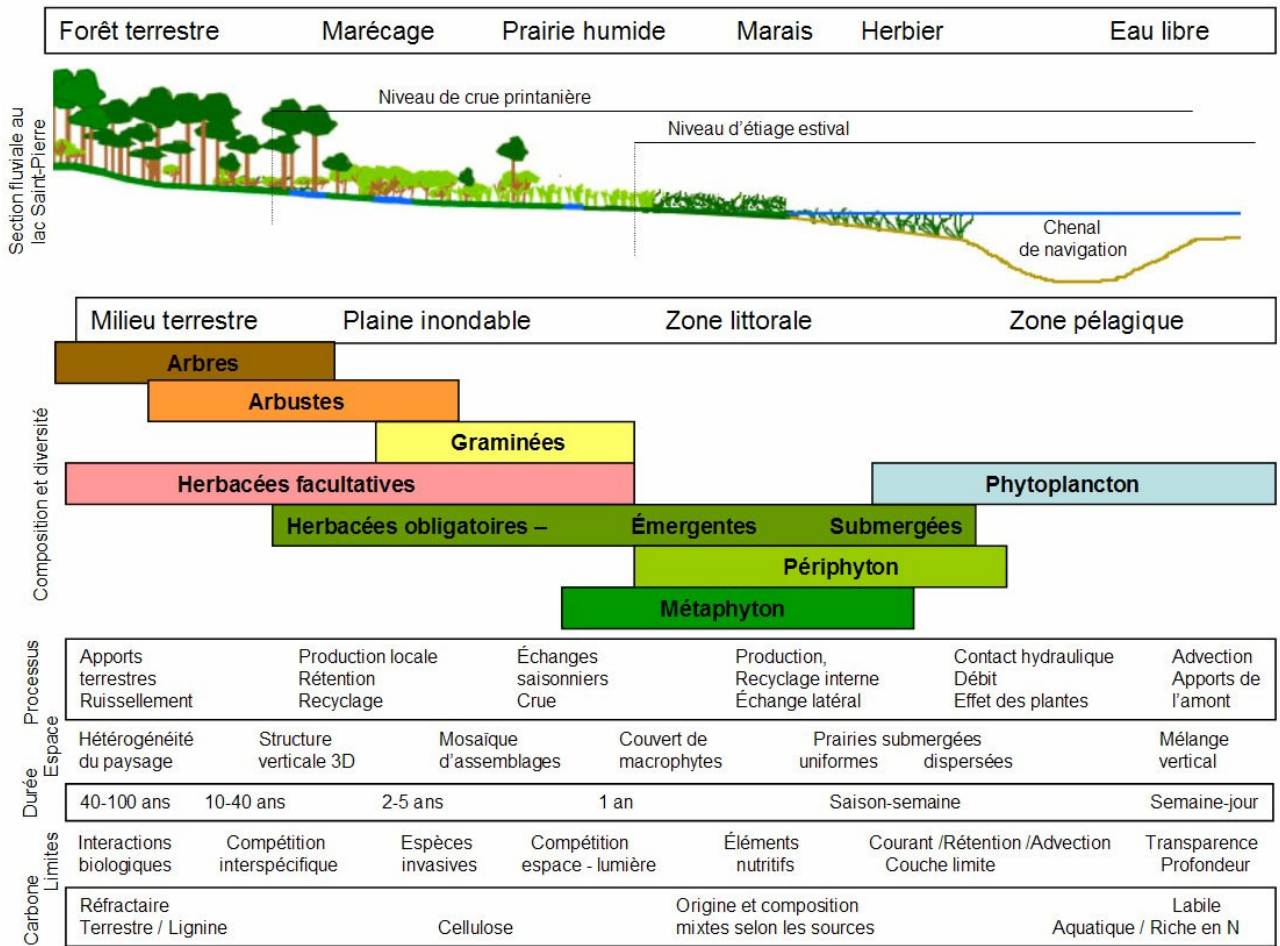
Forêt terrestre Marécage Prairie humide Marais Herbier Eau libre

Section fluviale au lac Saint-Pierre

Niveau de crue printanière

Niveau d'étiage estival

Chenal de navigation

Milieu terrestre Plaine inondable Zone littorale Zone pélagique

Composition et diversité

Arbres

Arbustes

Graminées

Herbacées facultatives

Phytoplancton

Herbacées obligatoires – Émergentes Submergées

Périphyton

Métaphyton

Processus

Apports terrestres Ruissellement

Production locale Rétention Recyclage

Échanges saisonniers Crue

Production, Recyclage interne Échange latéral

Contact hydraulique Débit Effet des plantes

Advection Apports de l'amont

Espace

Hétérogénéité du paysage

Structure verticale 3D

Mosaïque d'assemblages

Couvert de macrophytes

Prairies submergées uniformes dispersées

Mélange vertical

Durée

40-100 ans 10-40 ans 2-5 ans 1 an Saison-semaine Semaine-jour

Limites

Interactions biologiques

Compétition interspécifique

Espèces invasives

Compétition espace - lumière

Éléments nutritifs

Courant /Rétention /Advection Couche limite

Transparence Profondeur

Carbone

Réfractaire Terrestre / Lignine

Cellulose

Origine et composition mixtes selon les sources

Labile Aquatique / Riche en N